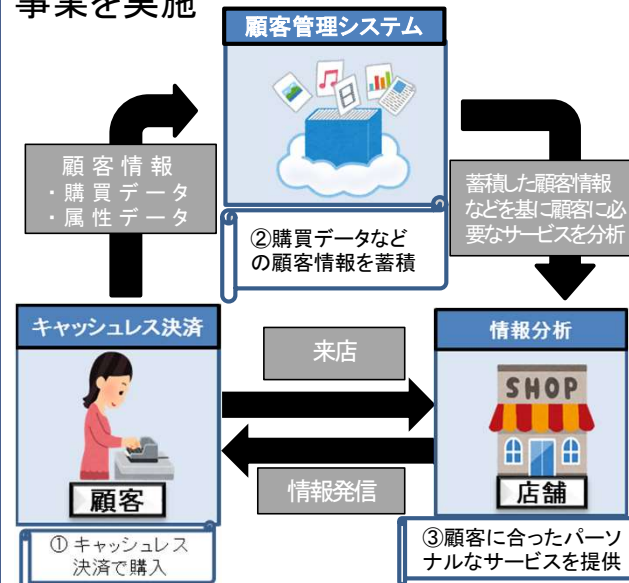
事業を実施

顧客管理システム

顧客情報
・購買データ
・属性データ

②購買データなどの顧客情報を蓄積

蓄積した顧客情報などを基に顧客に必要なサービスを分析

キャッシュレス決済

顧客

①キャッシュレス決済で購入

来店

情報発信

情報分析

SHOP

店舗

③顧客に合ったパーソナルなサービスを提供